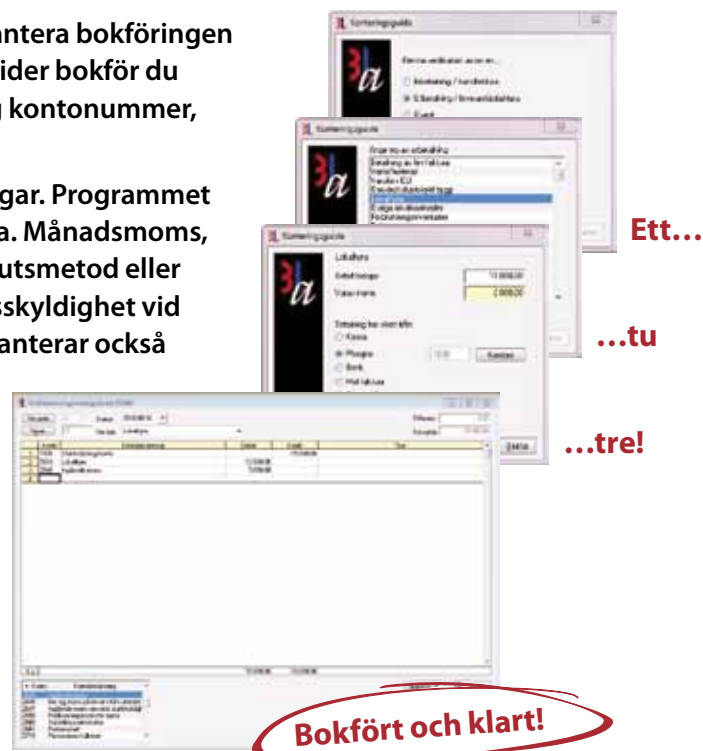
antera bokföringen
ider bokför du
g kontonummer,

gar. Programmet
a. Månadsmoms,
utsmetod eller
sskyldighet vid
anterar också

Konteringsguide

Konteringsguide

Konteringsguide

Lokalhyra

Ett…

…tu

…tre!

Bokfört och klart!